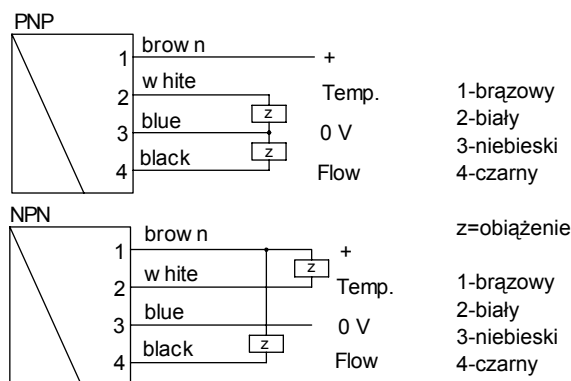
PNP

1 brow n +

2 w hite z Temp.

3 blue 0 V

4 black z Flow

1-brązowy
2-biały
3-niebieski
4-czarny

NPN

z=obiążenie

1 brow n +

2 w hite z Temp.

3 blue 0 V

4 black z Flow

1-brązowy
2-biały
3-niebieski
4-czarny